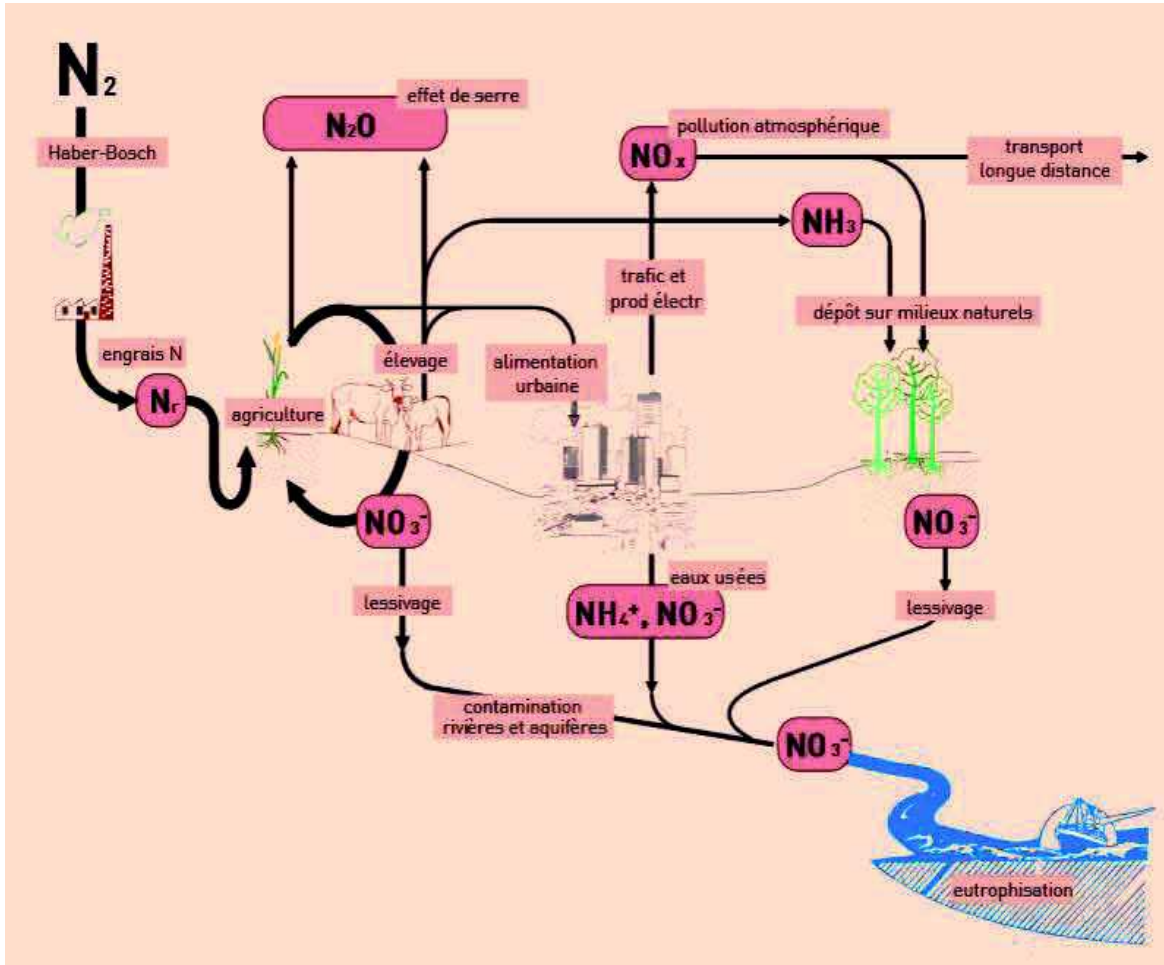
$N_2$

Haber-Bosch

engrais N

$N_r$

agriculture

élevage

$N_2O$

effet de serre

$NO_x$

pollution atmosphérique

transport longue distance

$NH_3$

trafic et prod électr

dépôt sur milieux naturels

alimentation urbaine

$NO_3^-$

lessivage

eaux usées

$NH_4^+$, $NO_3^-$

$NO_3^-$

lessivage

contamination rivières et aquifères

$NO_3^-$

eutrophisation